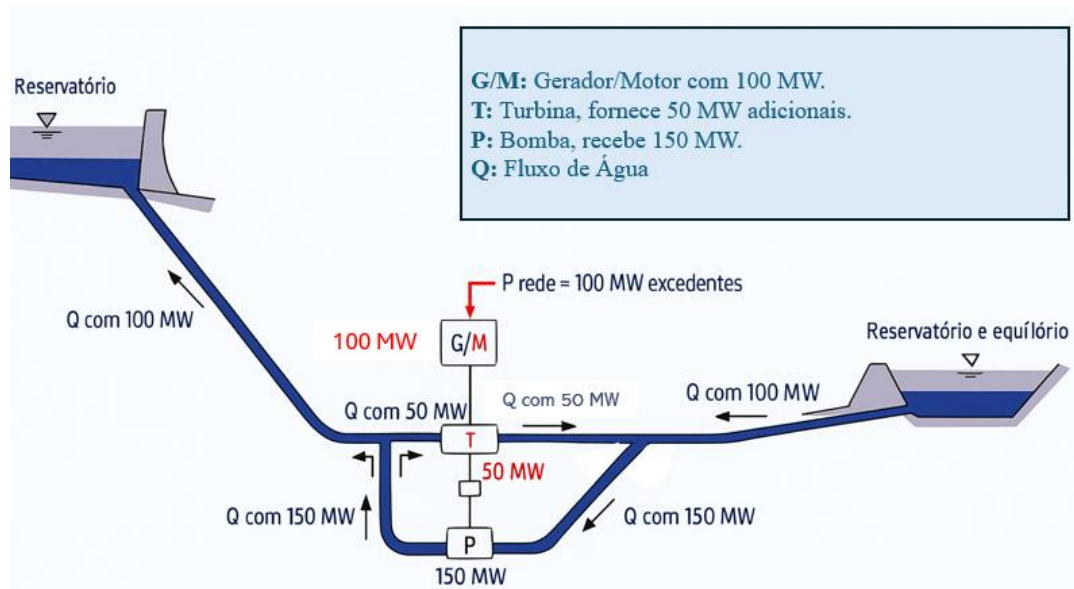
G/M: Gerador/Motor com 100 MW.
T: Turbina, fornece 50 MW adicionais.
P: Bomba, recebe 150 MW.
Q: Fluxo de Água

Reservatório

P rede = 100 MW excedentes

Q com 100 MW

100 MW

G/M

Reservatório e equílório

Q com 50 MW

Q com 50 MW

Q com 100 MW

T

50 MW

Q com 150 MW

Q com 150 MW

P

150 MW